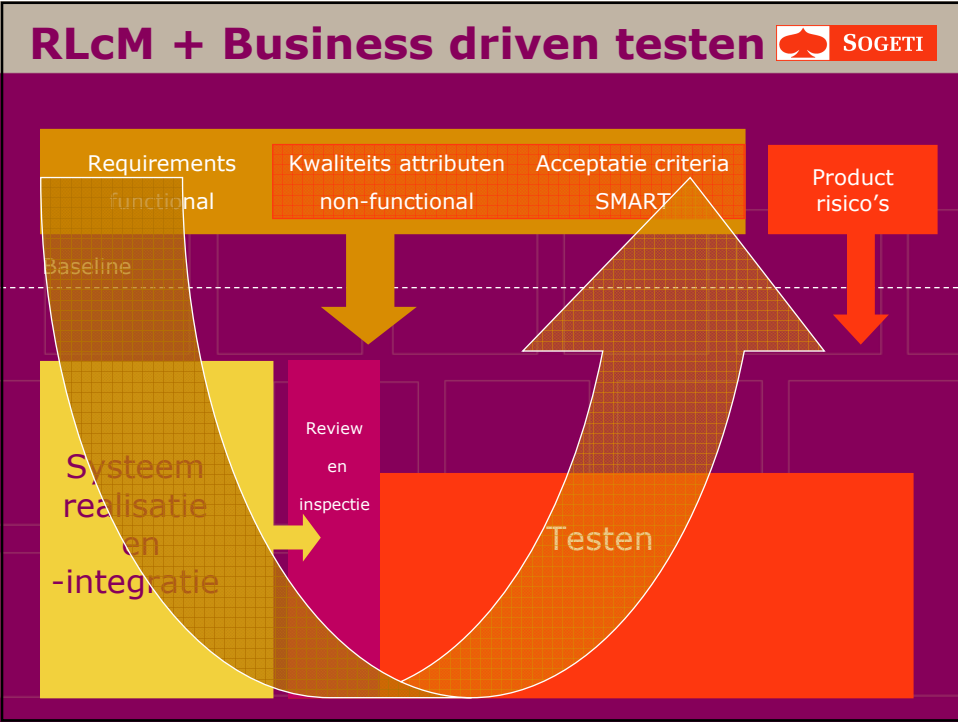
RLcM + Business driven testen

SOGETI

Requirements
functional

Kwaliteits attributen
non-functional

Acceptatie criteria
SMART

Product
risico's

Baseline

Systeem
realisatie
en
-integratie

Review
en
inspectie

Testen